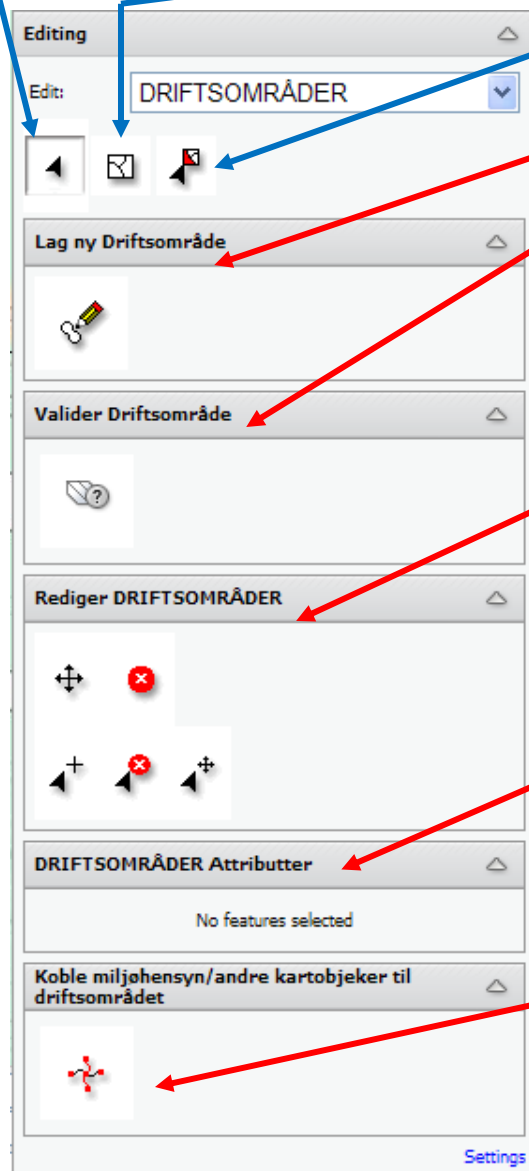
Editing

Edit: DRIFTSOMRÅDER

Lag ny Driftsområde

Valider Driftsområde

Rediger DRIFTSOMRÅDER

DRIFTSOMRÅDER Attributter

No features selected

Koble miljøhensyn/andre kartobjeker til driftsområdet

Settings